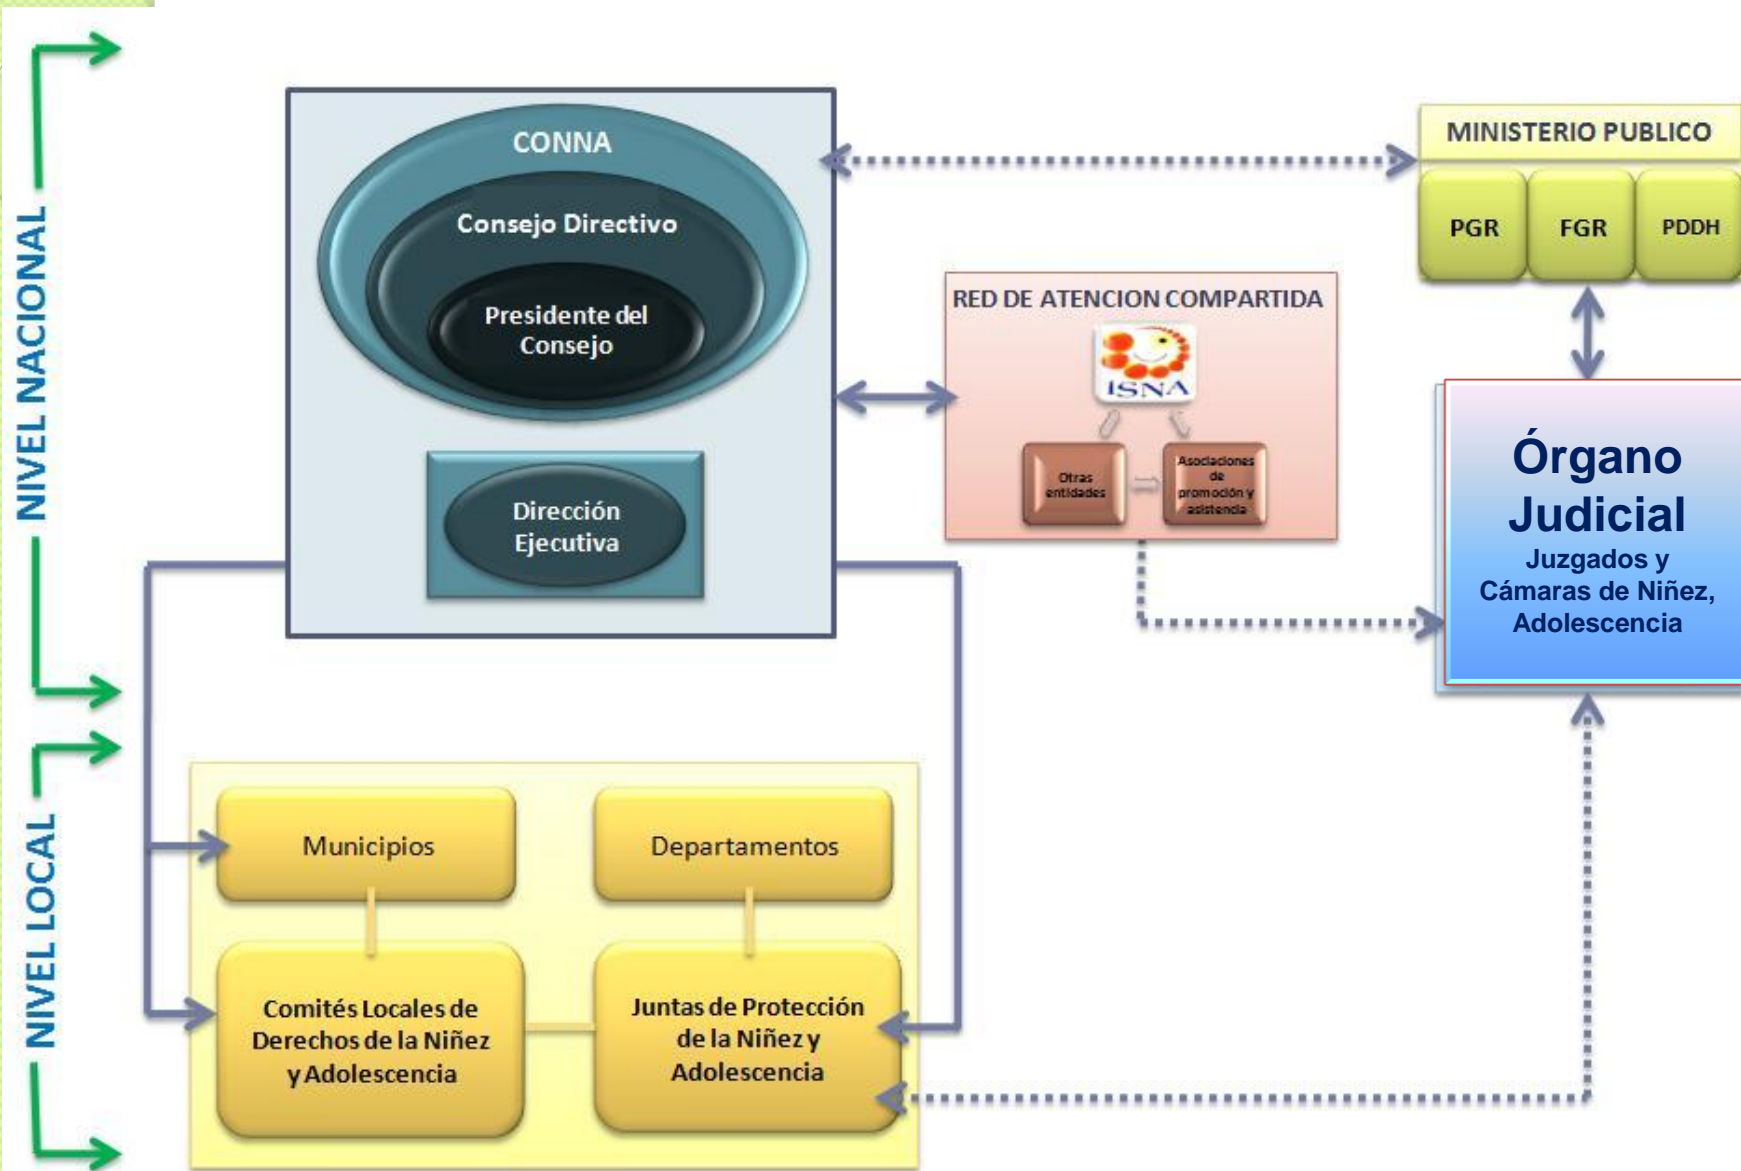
NIVEL NACIONAL

CONNA
Consejo Directivo
Presidente del Consejo
Dirección Ejecutiva

MINISTERIO PUBLICO
PGR
FGR
PDDH

RED DE ATENCION COMPARTIDA
ISNA
Otras entidades
Asociaciones de promoción y asistencia

Órgano Judicial
Juzgados y Cámaras de Niñez, Adolescencia

NIVEL LOCAL

Municipios
Departamentos
Comités Locales de Derechos de la Niñez y Adolescencia
Juntas de Protección de la Niñez y Adolescencia